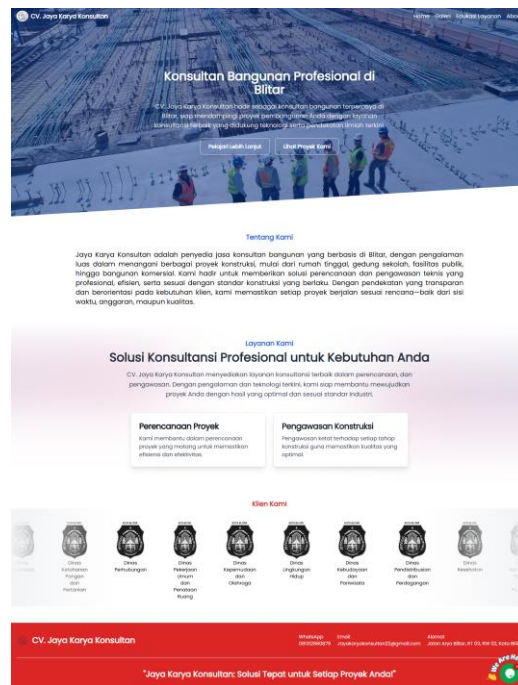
CV. Jaya Karya Konsultan

Home Galeri Solusi Layanan Abo

Konsultan Bangunan Profesional di Blitar

CV. Jaya Karya Konsultan hadir sebagai konsultan bangunan terpercaya di Blitar, siap mendampingi proyek pembangunan Anda dengan layanan konsultansi terbaik yang didukung teknologi serta pendekatan ilmiah terkini.

Pelajari Lebih Lanjut

Lihat Proyek Kami

Tentang Kami

Jaya Karya Konsultan adalah penyedia jasa konsultan bangunan yang berbasis di Blitar, dengan pengalaman luas dalam menangani berbagai proyek konstruksi, mulai dari rumah tinggal, gedung sekolah, fasilitas publik, hingga bangunan komersial. Kami hadir untuk memberikan solusi perencanaan dan pengawasan teknis yang profesional, efisien, serta sesuai dengan standar konstruksi yang berlaku. Dengan pendekatan yang transparan dan berorientasi pada kebutuhan klien, kami memastikan setiap proyek berjalan sesuai rencana—baik dari sisi waktu, anggaran, maupun kualitas.

Layanan Kami

Solusi Konsultansi Profesional untuk Kebutuhan Anda

CV. Jaya Karya Konsultan menyediakan layanan konsultansi terbaik dalam perencanaan dan pengawasan. Dengan pengalaman dan teknologi terkini, kami siap membantu mewujudkan proyek Anda dengan hasil yang optimal dan sesuai standar industri.

Perencanaan Proyek

Kami membantu dalam perencanaan proyek yang matang untuk memastikan efisiensi dan efektivitas.

Pengawasan Konstruksi

Pengawasan ketat terhadap setiap tahap konstruksi guna memastikan kualitas yang optimal.

Klien Kami

Dinas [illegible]

Dinas Ketahanan Pangan dan Pertanian

Dinas Perhubungan

Dinas Pekerjaan Umum dan Penataan Ruang

Dinas Kepemudaan dan Olahraga

Dinas Lingkungan Hidup

Dinas Kebudayaan dan Pariwisata

Dinas Pendidikan dan Perdagangan

Dinas Kesehatan

CV. Jaya Karya Konsultan

WhatsApp
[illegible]

Email
jayakaryakonsultan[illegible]@gmail.com

Alamat
Jalan Anyo Blitar, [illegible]

"Jaya Karya Konsultan: Solusi Tepat untuk Setiap Proyek Anda!"

We Are Here